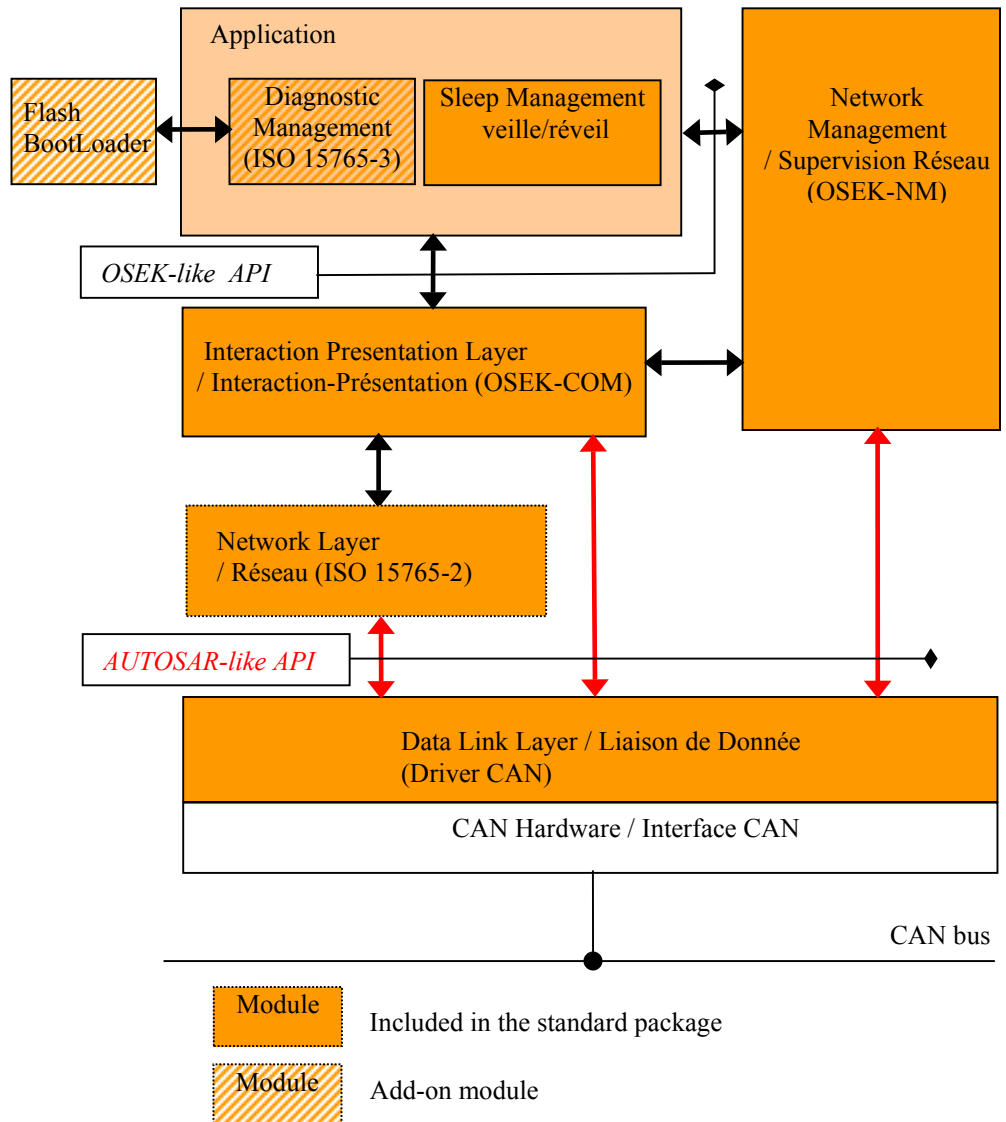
Application

Flash BootLoader

Diagnostic Management (ISO 15765-3)

Sleep Management veille/réveil

Network Management / Supervision Réseau (OSEK-NM)

OSEK-like API

Interaction Presentation Layer / Interaction-Présentation (OSEK-COM)

Network Layer / Réseau (ISO 15765-2)

AUTOSAR-like API

Data Link Layer / Liaison de Donnée (Driver CAN)

CAN Hardware / Interface CAN

CAN bus

Module Included in the standard package

Module Add-on module